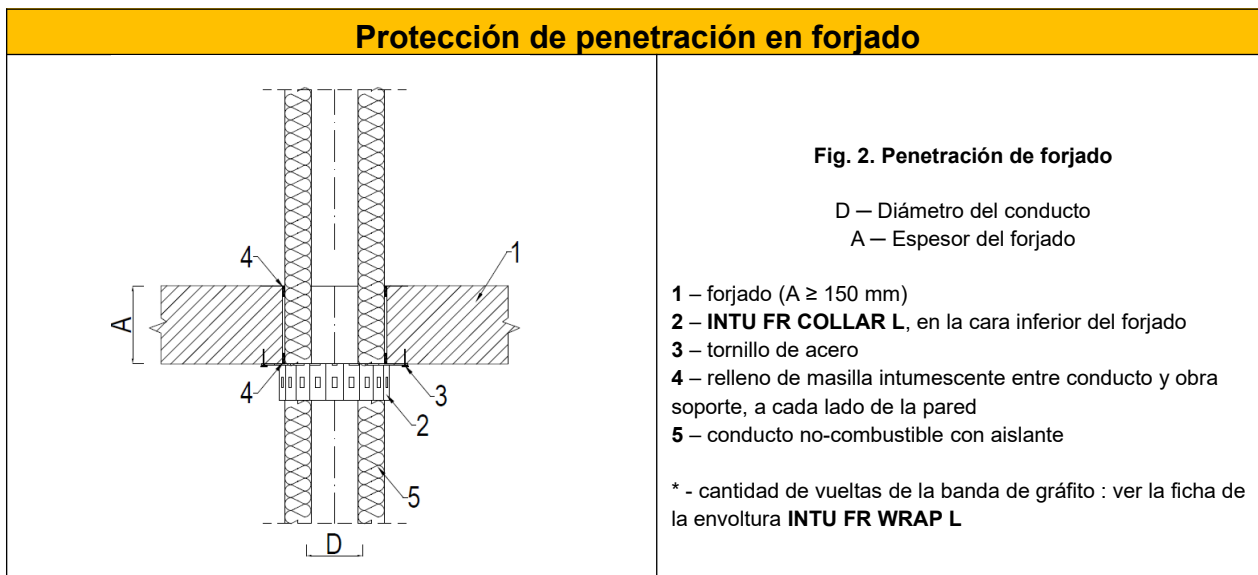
Protección de penetración en forjado

4
1
A
4
3
2
5
D

Fig. 2. Penetración de forjado

D ─ Diámetro del conducto
A ─ Espesor del forjado

**1** – forjado (A ≥ 150 mm)
**2** – **INTU FR COLLAR L**, en la cara inferior del forjado
**3** – tornillo de acero
**4** – relleno de masilla intumescente entre conducto y obra soporte, a cada lado de la pared
**5** – conducto no-combustible con aislante

* - cantidad de vueltas de la banda de gráfito : ver la ficha de la envoltura **INTU FR WRAP L**